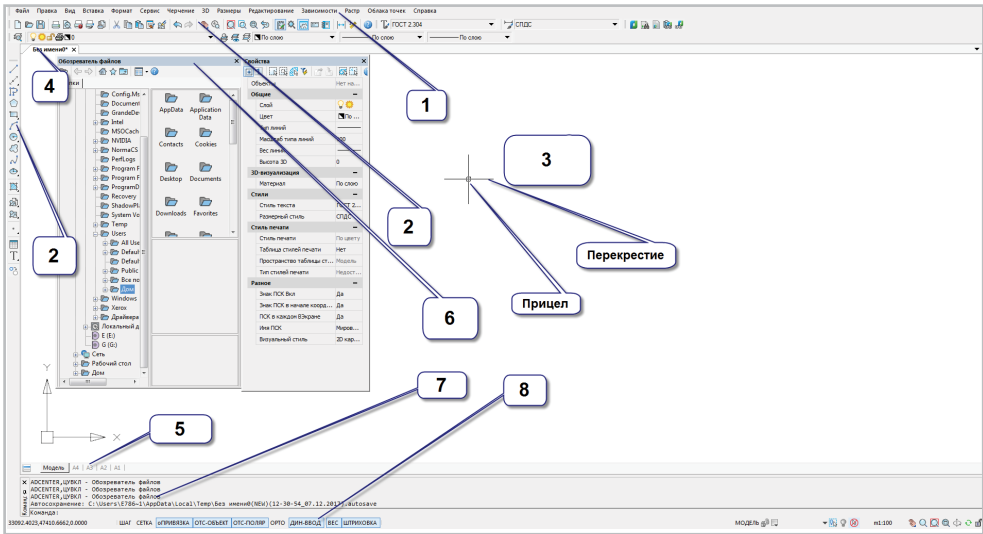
Файл Правка Вид Вставка Формат Сервис Черчение 3D Размеры Редактирование Зависимости Растр Облака точек Справка

ГОСТ 2.304
СПДС

0
По слою
По слою
По слою

Без имени0*

Обозреватель файлов
Папки
Config.Ms
Document
GrandeDe
Intel
MSOCach
NVIDIA
NormaCS
PerfLogs
Program F
Program F
ProgramD
Recovery
ShadowPl
System Vo
Temp
Users
All Use
Default
Default
Public
Все по
Дом
Windows
Xerox
Драйвера
Локальный д
E (E:)
G (G:)
Сеть
Рабочий стол
Дом

AppData
Application Data
Contacts
Cookies
Desktop
Documents
Downloads
Favorites

Свойства
Объект | Нет на...
Общие
Слой | 0
Цвет | По ...
Тип линий |
Масштаб типа линий | 1.00
Вес линий |
Высота 3D | 0
3D-визуализация
Материал | По слою
Стили
Стиль текста | ГОСТ 2...
Размерный стиль | СПДС
Стиль печати
Стиль печати | По цвету
Таблица стилей печати | Нет
Пространство таблицы ст... | Модель
Тип стилей печати | Недост...
Разное
Знак ПСК Вкл | Да
Знак ПСК в начале коорда... | Да
ПСК в каждом ВЭкране | Да
Имя ПСК | Мирова...
Визуальный стиль | 2D кар...

1
2
2
3
4
5
6
7
8
Перекрестие
Прицел

Y
X

Модель A4 A3 A2 A1

ADCENTER,ЩУВКЛ - Обозреватель файлов
ADCENTER,ЩУВКЛ - Обозреватель файлов
ADCENTER,ЩУВКЛ - Обозреватель файлов
Автосохранение: C:\Users\E786~1\AppData\Local\Temp\Без имени0(NEW)(12-30-54_07.12.2017).autosave
Команда:

33092.4023,47410.6662,0.0000 ШАГ СЕТКА оПРИВЯЗКА ОТС-ОБЪЕКТ ОТС-ПОЛЯР ОРТО ДИН-ВВОД ВЕС ШТРИХОВКА

МОДЕЛЬ m1:100